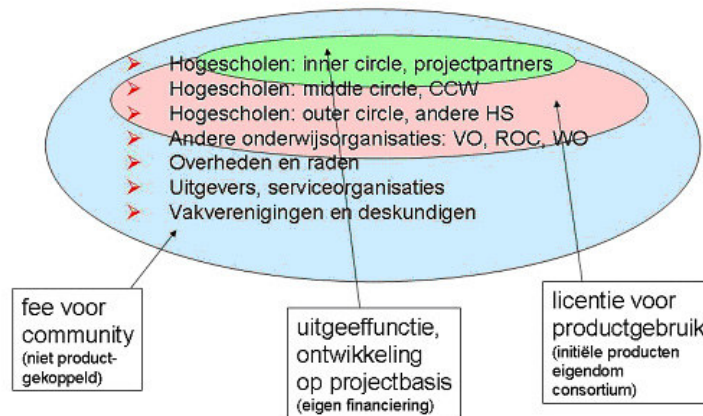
Hogescholen: inner circle, projectpartners
Hogescholen: middle circle, CCW
Hogescholen: outer circle, andere HS
Andere onderwijsorganisaties: VO, ROC, WO
Overheden en raden
Uitgevers, serviceorganisaties
Vakverenigingen en deskundigen

fee voor community
(niet productgekoppeld)

uitgeeffunctie, ontwikkeling op projectbasis
(eigen financiering)

licentie voor productgebruik
(initiële producten eigendom consortium)